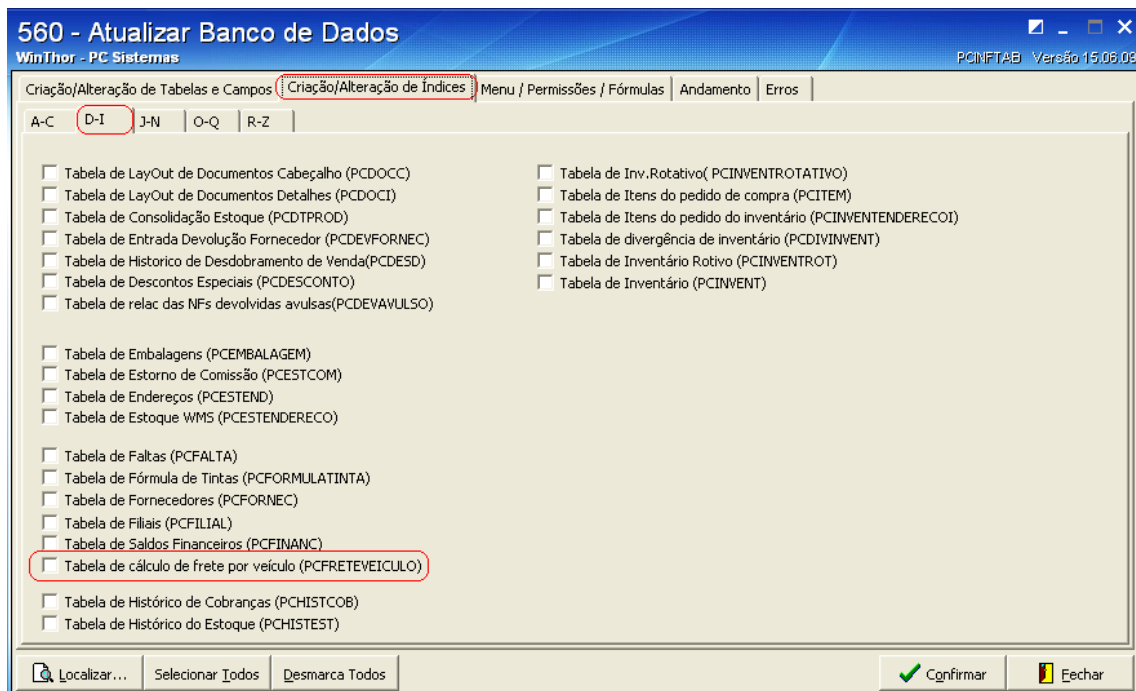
560 - Atualizar Banco de Dados
WinThor - PC Sistemas
PCINFTAB Versão 15.06.09

Criação/Alteração de Tabelas e Campos | Criação/Alteração de Índices | Menu / Permissões / Fórmulas | Andamento | Erros

A-C | D-I | J-N | O-Q | R-Z

Tabela de LayOut de Documentos Cabeçalho (PCDOCC)
Tabela de LayOut de Documentos Detalhes (PCDOCI)
Tabela de Consolidação Estoque (PCDTPROD)
Tabela de Entrada Devolução Fornecedor (PCDEVFORNEC)
Tabela de Historico de Desdobramento de Venda(PCDESD)
Tabela de Descontos Especiais (PCDESCONTO)
Tabela de relac das NFs devolvidas avulsas(PCDEVAVULSO)

Tabela de Embalagens (PCEMBALAGEM)
Tabela de Estorno de Comissão (PCESTCOM)
Tabela de Endereços (PCESTEND)
Tabela de Estoque WMS (PCESTENDERECO)

Tabela de Faltas (PCFALTA)
Tabela de Fórmula de Tintas (PCFORMULATINTA)
Tabela de Fornecedores (PCFORNEC)
Tabela de Filiais (PCFILIAL)
Tabela de Saldos Financeiros (PCFINANC)
Tabela de cálculo de frete por veículo (PCFRETEVEICULO)

Tabela de Histórico de Cobranças (PCHISTCOB)
Tabela de Histórico do Estoque (PCHISTEST)

Tabela de Inv.Rotativo( PCINVENTROTATIVO)
Tabela de Itens do pedido de compra (PCITEM)
Tabela de Itens do pedido do inventário (PCINVENTENDERECOI)
Tabela de divergência de inventário (PCDIVINVENT)
Tabela de Inventário Rotivo (PCINVENTROT)
Tabela de Inventário (PCINVENT)

Localizar... | Selecionar Todos | Desmarca Todos | Confirmar | Fechar